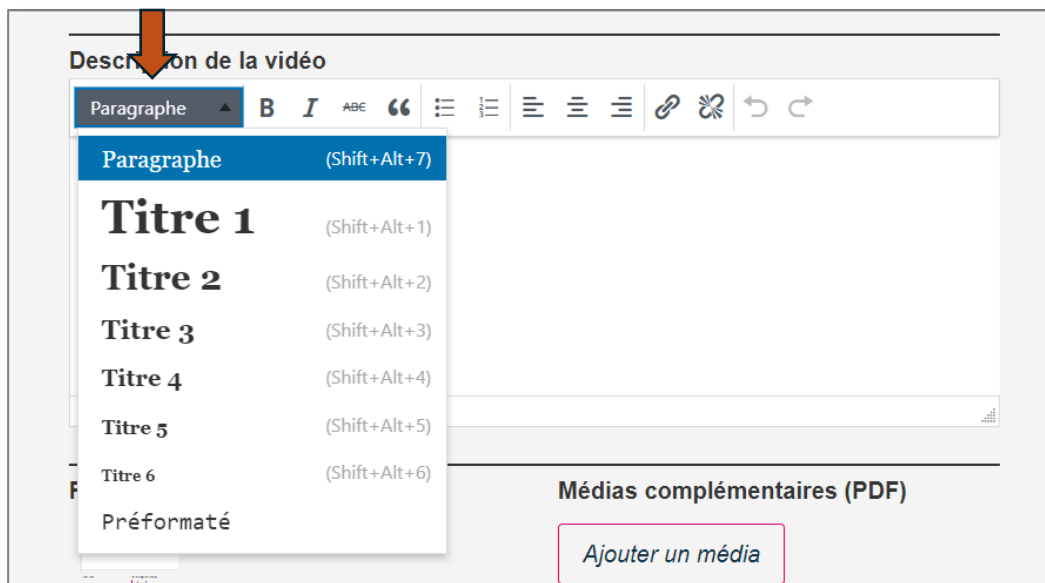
Descri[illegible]on de la vidéo

Paragraphe

B I ABC

Paragraphe (Shift+Alt+7)
Titre 1 (Shift+Alt+1)
Titre 2 (Shift+Alt+2)
Titre 3 (Shift+Alt+3)
Titre 4 (Shift+Alt+4)
Titre 5 (Shift+Alt+5)
Titre 6 (Shift+Alt+6)
Préformaté

F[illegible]

Médias complémentaires (PDF)

Ajouter un média